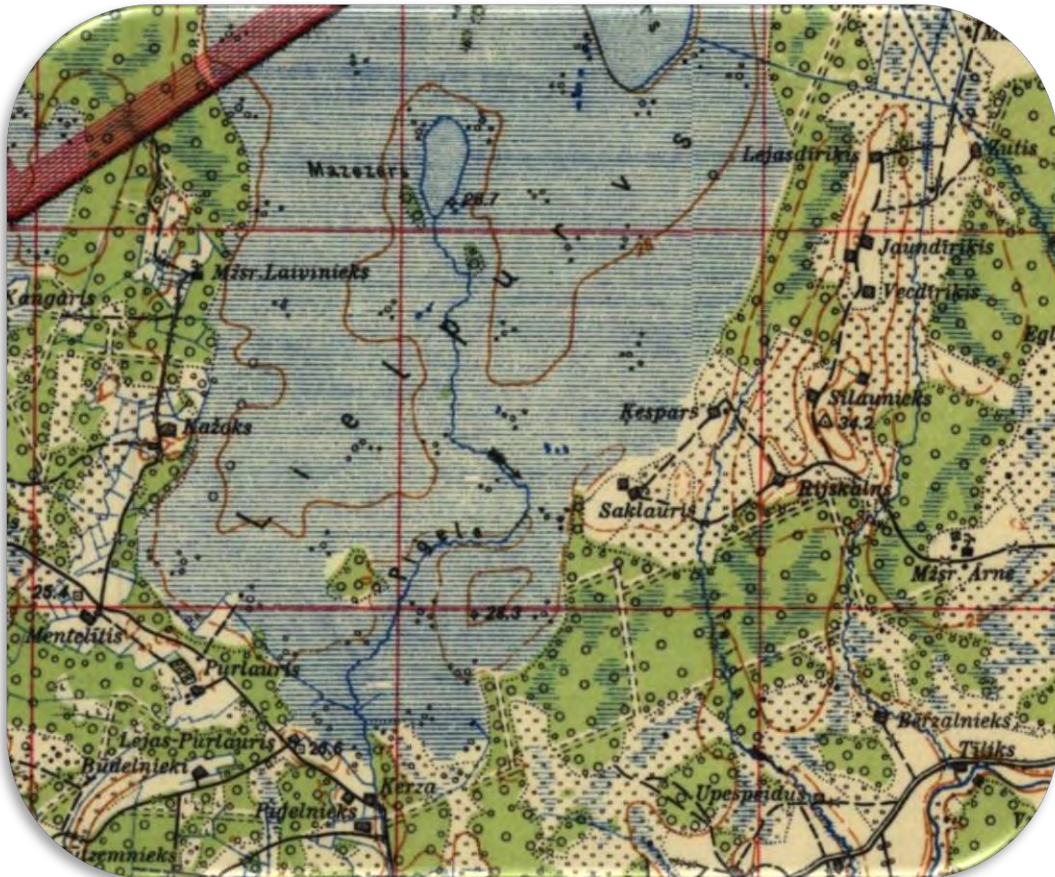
Mazezers
28.7
Lejasdirikis
Zutis
Jaundirikis
Vecdirikis
Egl
Mšr. Laivinieks
Kangaris
Lielpurvs
28
Silaunieks
34.2
Kespars
Kažoks
Rijskalns
Saklauris
Pigela
Mšr. Ārne
25.4
26.3
Mentolitis
Purlauris
Bērzalnieks
Tiltiks
Lejas-Purlauris
25.6
Budelnieki
Kerza
Upespridus
Pūdelnieks
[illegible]emnieks